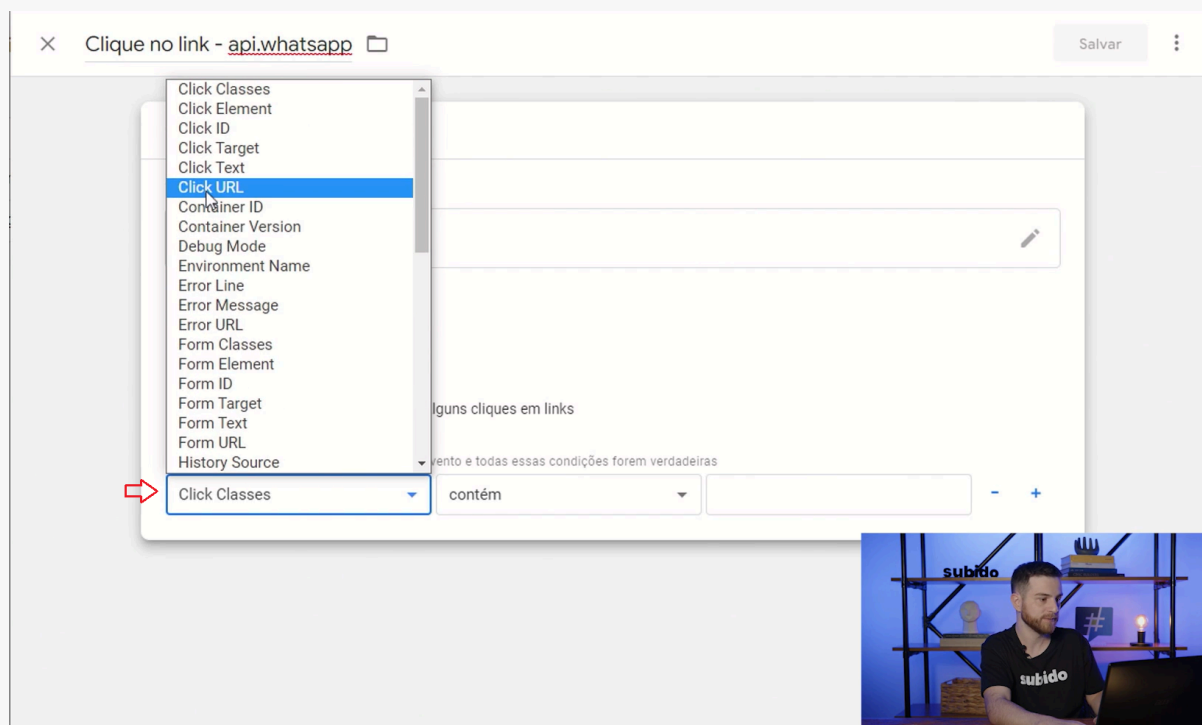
Clique no link - api.whatsapp

Salvar

Click Classes
Click Element
Click ID
Click Target
Click Text
Click URL
Container ID
Container Version
Debug Mode
Environment Name
Error Line
Error Message
Error URL
Form Classes
Form Element
Form ID
Form Target
Form Text
Form URL
History Source

lguns cliques em links

vento e todas essas condições forem verdadeiras

Click Classes

contém

subido

subido